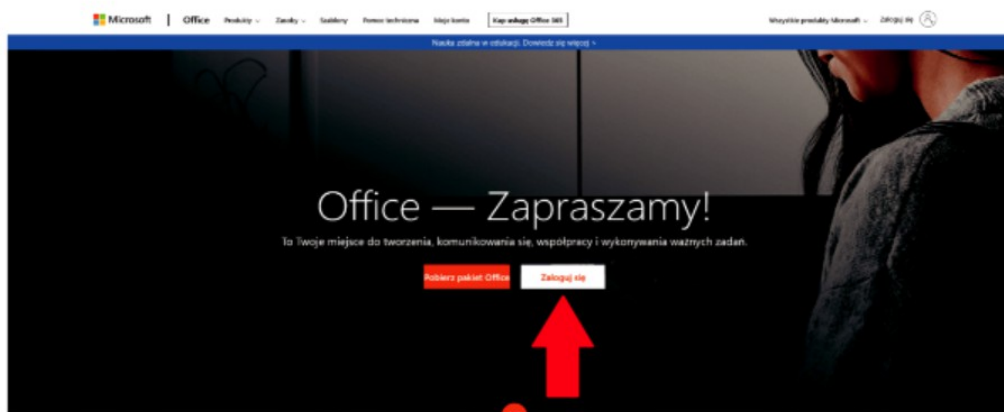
Microsoft | Office Produkty Zasoby Szablony Pomoc techniczna Moje konto Kup usługę Office 365

Wszystkie produkty Microsoft Zaloguj się

Nauka zdalna w edukacji. Dowiedz się więcej >

Office — Zapraszamy!

To Twoje miejsce do tworzenia, komunikowania się, współpracy i wykonywania ważnych zadań.

Pobierz pakiet Office

Zaloguj się